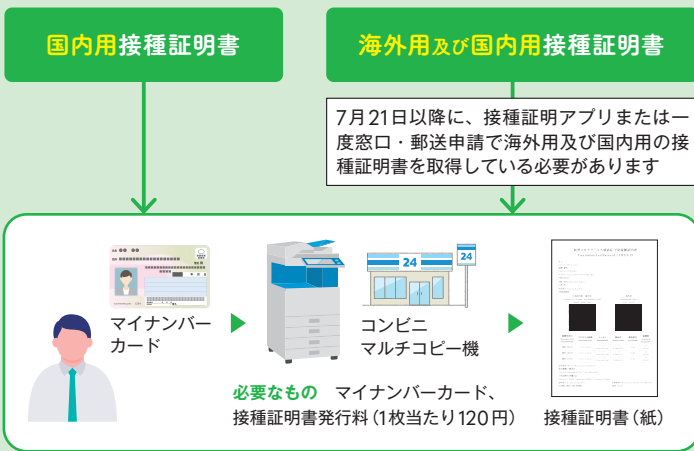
国内用接種証明書

海外用及び国内用接種証明書

7月21日以降に、接種証明アプリまたは一度窓口・郵送申請で海外用及び国内用の接種証明書を取得している必要があります

マイナンバーカード

24

24

コンビニマルチコピー機

必要なもの　マイナンバーカード、接種証明書発行料（1枚当たり120円）

接種証明書（紙）